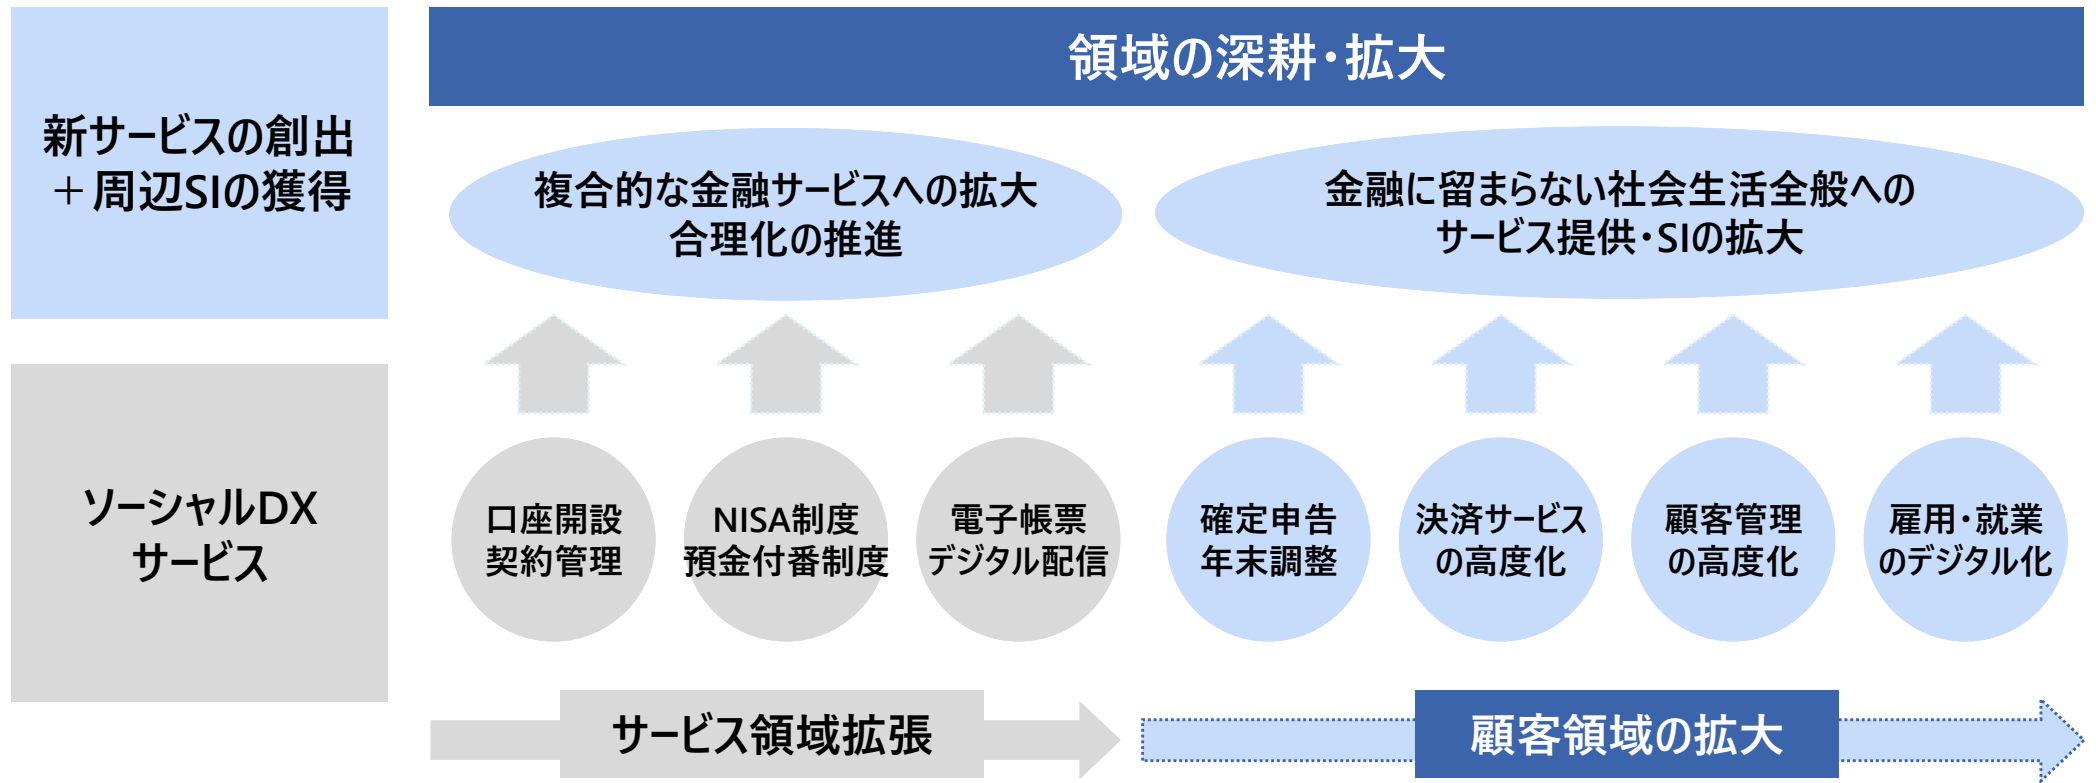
新サービスの創出
＋周辺SIの獲得

領域の深耕・拡大

複合的な金融サービスへの拡大
合理化の推進

金融に留まらない社会生活全般への
サービス提供・SIの拡大

ソーシャルDX
サービス

口座開設
契約管理

NISA制度
預金付番制度

電子帳票
デジタル配信

確定申告
年末調整

決済サービス
の高度化

顧客管理
の高度化

雇用・就業
のデジタル化

サービス領域拡張

顧客領域の拡大